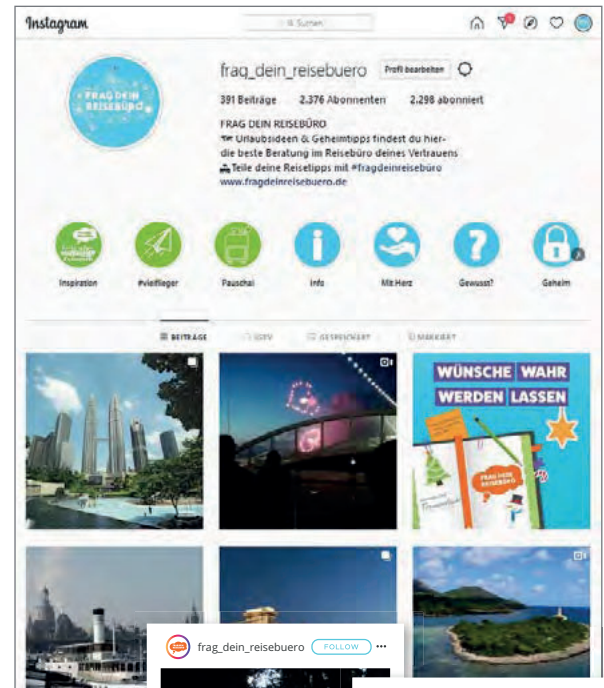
Instagram

Suchen

frag_dein_reisebuero Profil bearbeiten

391 Beiträge 2.376 Abonnenten 2.298 abonniert

FRAG DEIN REISEBÜRO
Urlaubsideen & Geheimtipps findest du hier- die beste Beratung im Reisebüro deines Vertrauens
Teile deine Reisetipps mit #fragdeinreisebüro
www.fragdeinreisebuero.de

FRAG DEIN REISEBÜRO

Inspiration #vielflieger Pauschal Info Mit Herz Gewusst? Geheim

BEITRÄGE IGTV GESPEICHERT MARKIERT

WÜNSCHE WAHR WERDEN LASSEN

FRAG DEIN REISEBÜRO

frag_dein_reisebuero FOLLOW ···